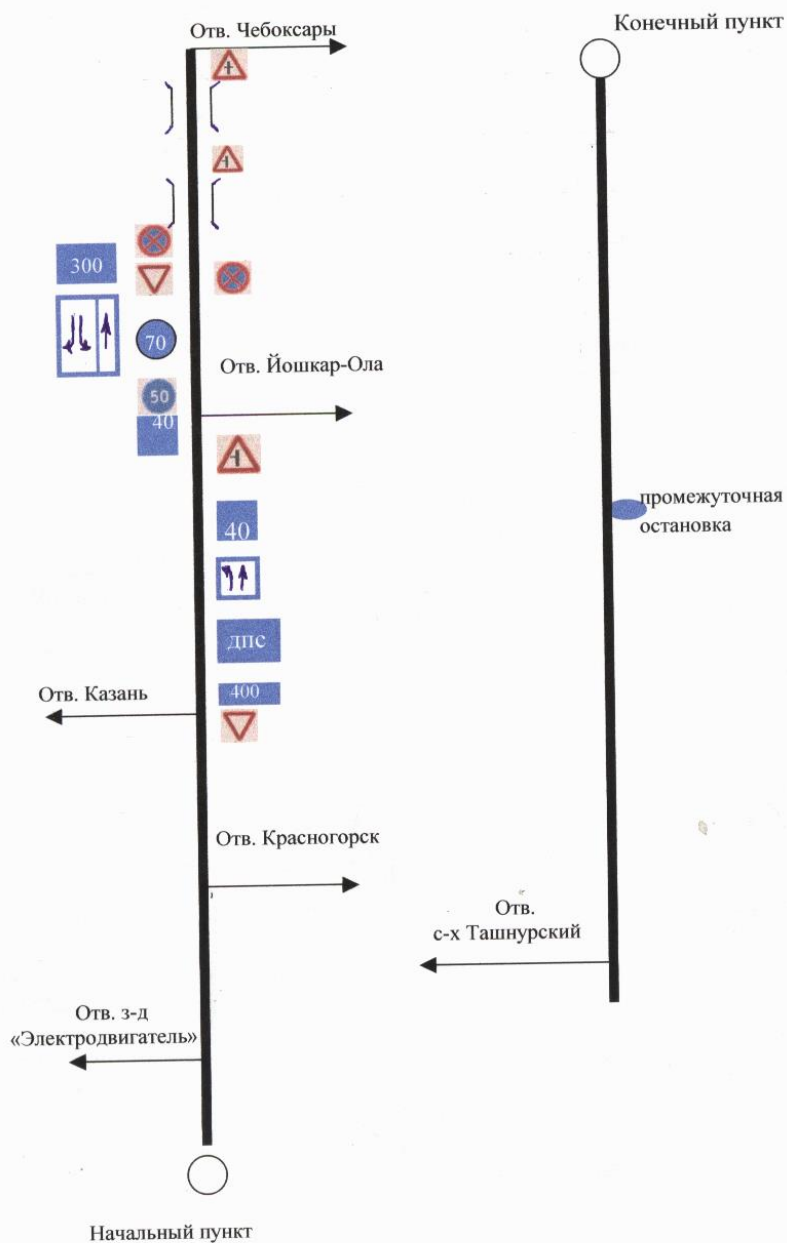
Отв. Чебоксары

Конечный пункт

300

70

Отв. Йошкар-Ола

50

40

промежуточная остановка

40

ДПС

Отв. Казань

400

Отв. Красногорск

Отв. с-х Ташнурский

Отв. з-д «Электродвигатель»

Начальный пункт